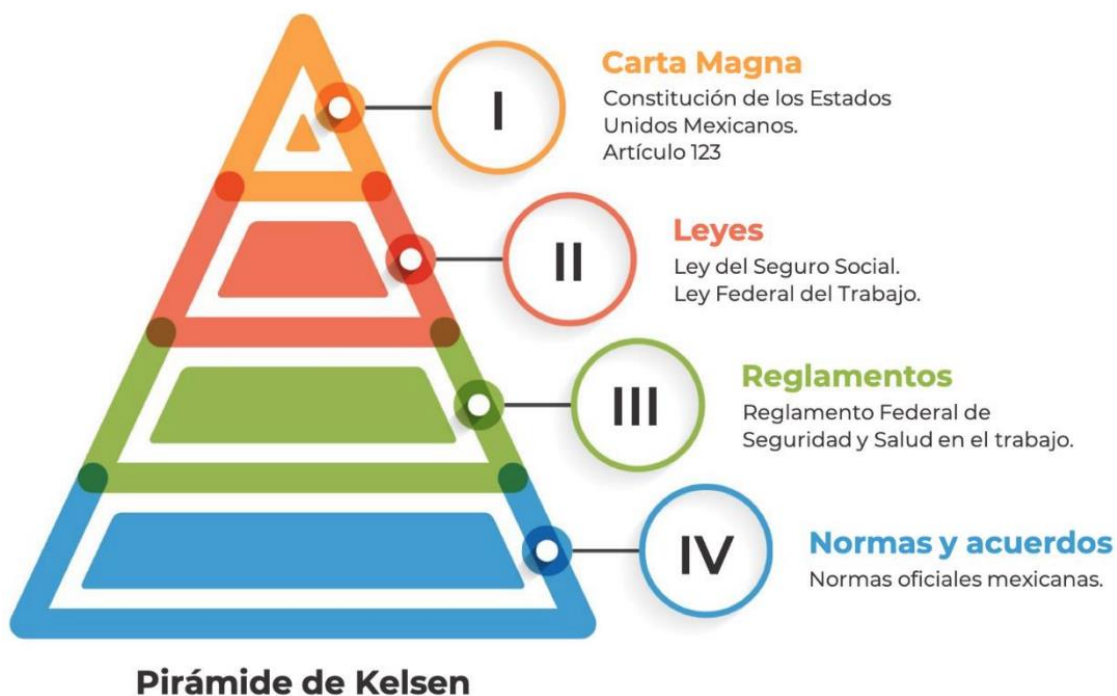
I

Carta Magna
Constitución de los Estados Unidos Mexicanos. Artículo 123

II

Leyes
Ley del Seguro Social. Ley Federal del Trabajo.

III

Reglamentos
Reglamento Federal de Seguridad y Salud en el trabajo.

IV

Normas y acuerdos
Normas oficiales mexicanas.

Pirámide de Kelsen